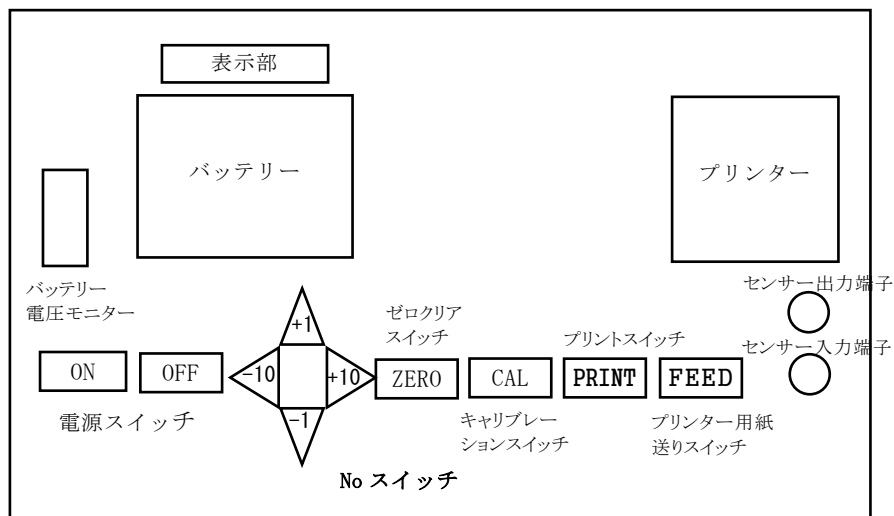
表示部

バッテリー

プリンター

バッテリー
電圧モニター

センサー出力端子

センサー入力端子

+1

−10

+10

−1

ゼロクリア
スイッチ

プリントスイッチ

ON

OFF

ZERO

CAL

PRINT

FEED

電源スイッチ

キャリブレー
ションスイッチ

プリンター用紙
送りスイッチ

No スイッチ